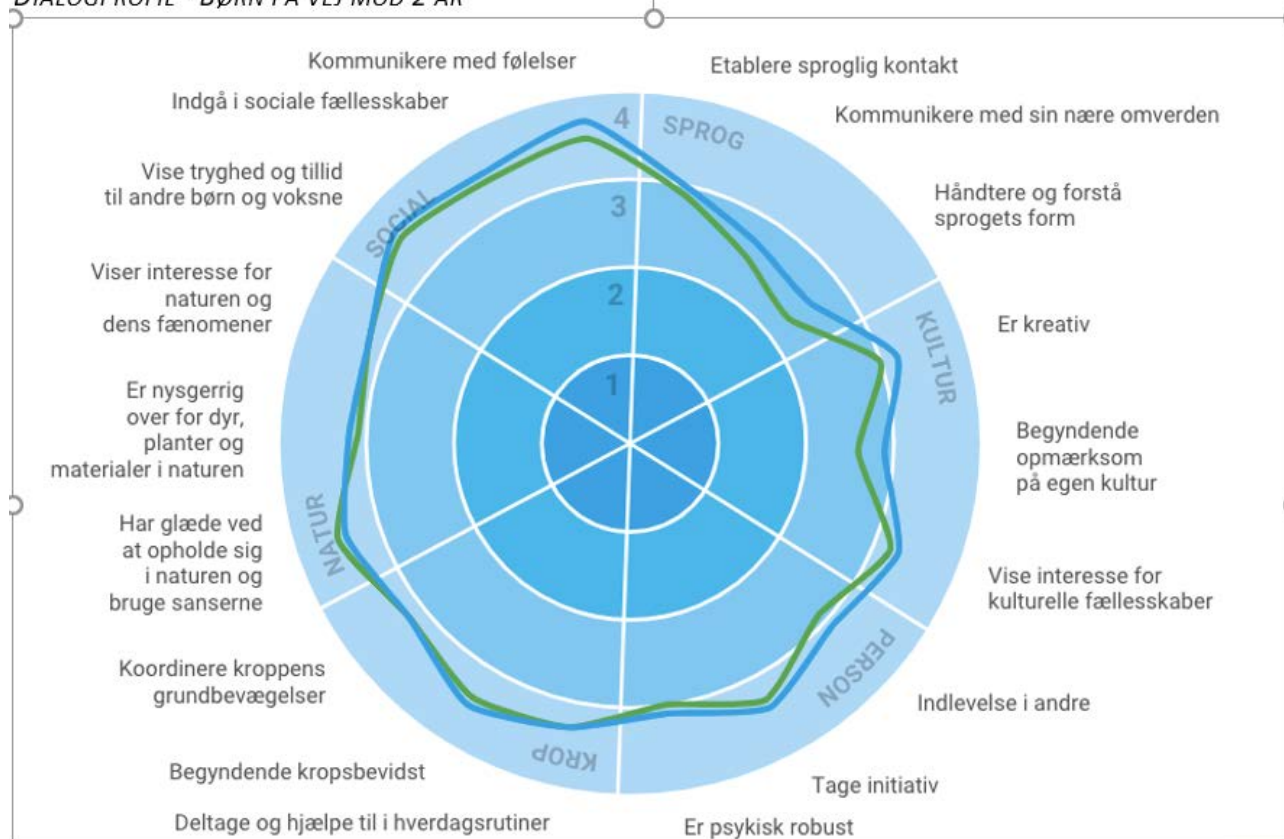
DIALOGPROFIL - BØRN PÅ VEJ MOD 2 ÅR

Kommunikere med følelser

Etablere sproglig kontakt

Indgå i sociale fællesskaber

Kommunikere med sin nære omverden

Vise tryghed og tillid til andre børn og voksne

Håndtere og forstå sprogets form

Viser interesse for naturen og dens fænomener

Er kreativ

Er nysgerrig over for dyr, planter og materialer i naturen

Begyndende opmærksom på egen kultur

Har glæde ved at opholde sig i naturen og bruge sanserne

Vise interesse for kulturelle fællesskaber

Koordinere kroppens grundbevægelser

Indlevelse i andre

Begyndende kropsbevidst

Tage initiativ

Deltage og hjælpe til i hverdagsrutiner

Er psykisk robust

SPROG
KULTUR
PERSON
KROP
NATUR
SOCIAL

1
2
3
4